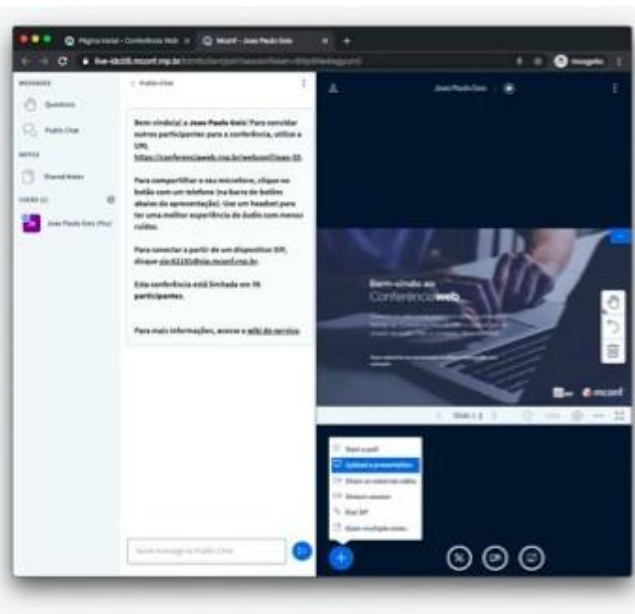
Página Inicial - Conferência Web | Mconf - Joao Paulo Gois

live-idc05.mconf.rnp.br/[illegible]

Incognito

MESSAGES

Questions

Public Chat

NOTES

Shared Notes

USERS (1)

Joao Paulo Gois (You)

< Public Chat

Bem-vindo(a) a Joao Paulo Gois! Para convidar outros participantes para a conferência, utilize a URL https://conferenciaweb.rnp.br/webconf/joao-35.

Para compartilhar o seu microfone, clique no botão com um telefone (na barra de botões abaixo da apresentação). Use um headset para ter uma melhor experiência de áudio com menos ruídos.

Para conectar a partir de um dispositivo SIP, disque sip:6110@sip.mconf.rnp.br.

Esta conferência está limitada em 75 participantes.

Para mais informações, acesse a wiki do serviço.

Send message to Public Chat

Joao Paulo Gois

Bem-vindo ao Conferência web

mconf

Slide 1

Start a poll

Upload a presentation

Share an external video

Stream session

Dial SIP

Open multiple notes